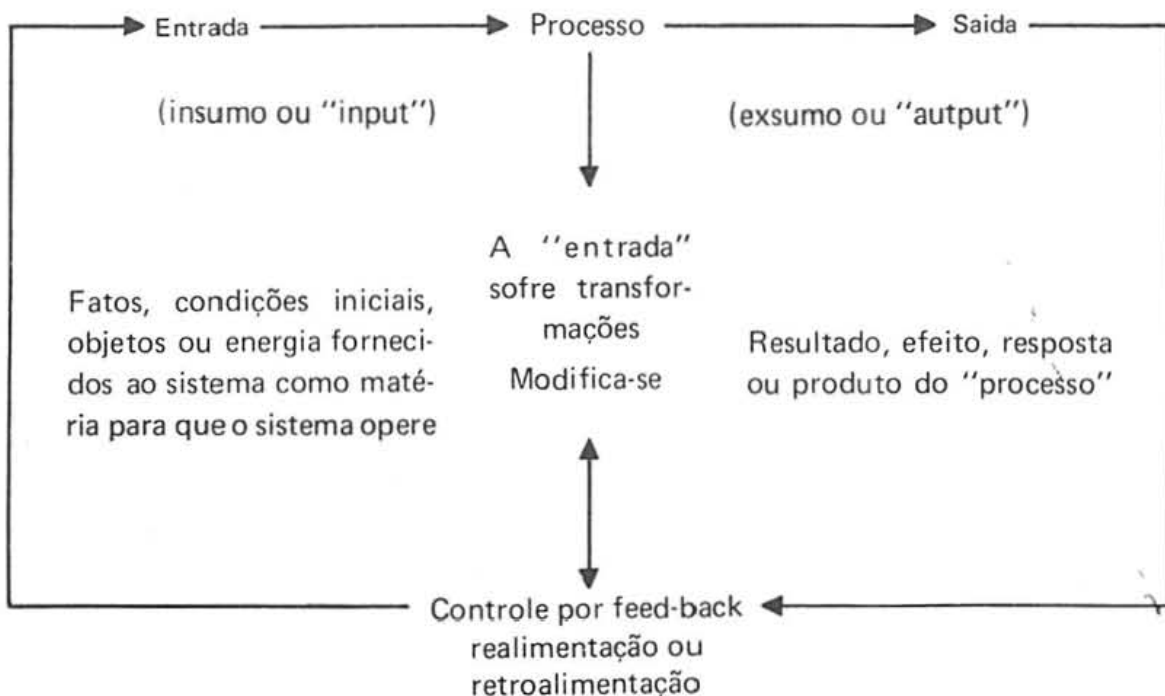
Entrada

Processo

Saida

(insumo ou "input")

(exsumo ou "autput")

A "entrada" sofre transformações
Modifica-se

Fatos, condições iniciais, objetos ou energia fornecidos ao sistema como matéria para que o sistema opere

Resultado, efeito, resposta ou produto do "processo"

Controle por feed-back realimentação ou retroalimentação